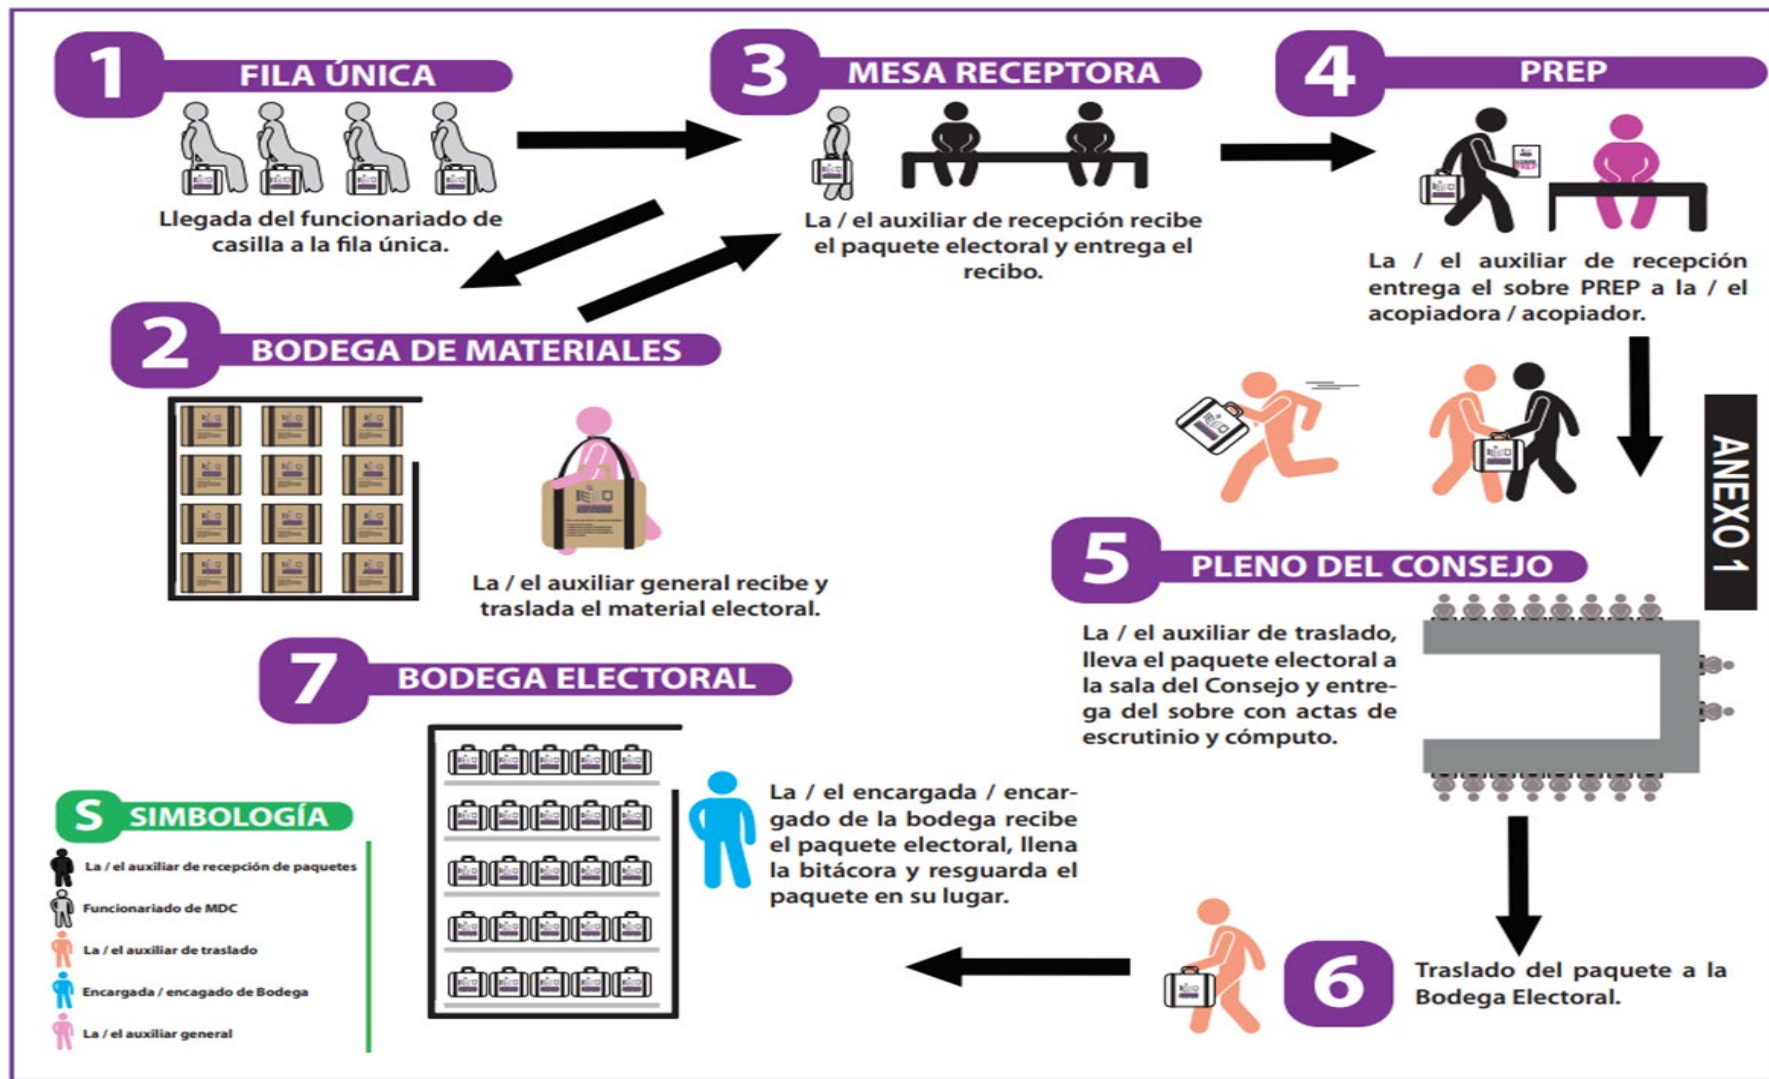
1 FILA ÚNICA

Llegada del funcionariado de casilla a la fila única.

3 MESA RECEPTORA

La / el auxiliar de recepción recibe el paquete electoral y entrega el recibo.

4 PREP

La / el auxiliar de recepción entrega el sobre PREP a la / el acopiadora / acopiador.

2 BODEGA DE MATERIALES

La / el auxiliar general recibe y traslada el material electoral.

ANEXO 1

5 PLENO DEL CONSEJO

La / el auxiliar de traslado, lleva el paquete electoral a la sala del Consejo y entrega del sobre con actas de escrutinio y cómputo.

7 BODEGA ELECTORAL

La / el encargada / encargado de la bodega recibe el paquete electoral, llena la bitácora y resguarda el paquete en su lugar.

S SIMBOLOGÍA

La / el auxiliar de recepción de paquetes
Funcionariado de MDC
La / el auxiliar de traslado
Encargada / encagado de Bodega
La / el auxiliar general

6 Traslado del paquete a la Bodega Electoral.